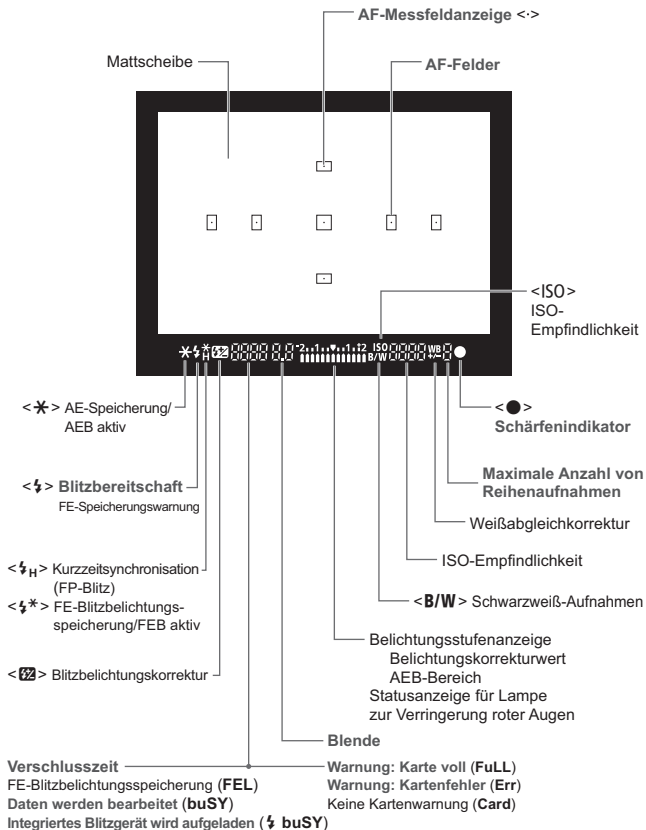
AF-Messfeldanzeige <•>

Mattscheibe

AF-Felder

<ISO> ISO-Empfindlichkeit

<✱> AE-Speicherung/ AEB aktiv

<●> Schärfenindikator

<ϟ> Blitzbereitschaft
FE-Speicherungswarnung

Maximale Anzahl von Reihenaufnahmen

Weißabgleichkorrektur

ISO-Empfindlichkeit

<$ϟ_H$> Kurzzeitsynchronisation (FP-Blitz)

<ϟ✱> FE-Blitzbelichtungsspeicherung/FEB aktiv

<B/W> Schwarzweiß-Aufnahmen

Belichtungsstufenanzeige
Belichtungskorrekturwert
AEB-Bereich
Statusanzeige für Lampe zur Verringerung roter Augen

<$\frac{+}{-}$> Blitzbelichtungskorrektur

Blende

Verschlusszeit
FE-Blitzbelichtungsspeicherung (FEL)
Daten werden bearbeitet (buSY)
Integriertes Blitzgerät wird aufgeladen (ϟ buSY)

Warnung: Karte voll (FuLL)
Warnung: Kartenfehler (Err)
Keine Kartenwarnung (Card)